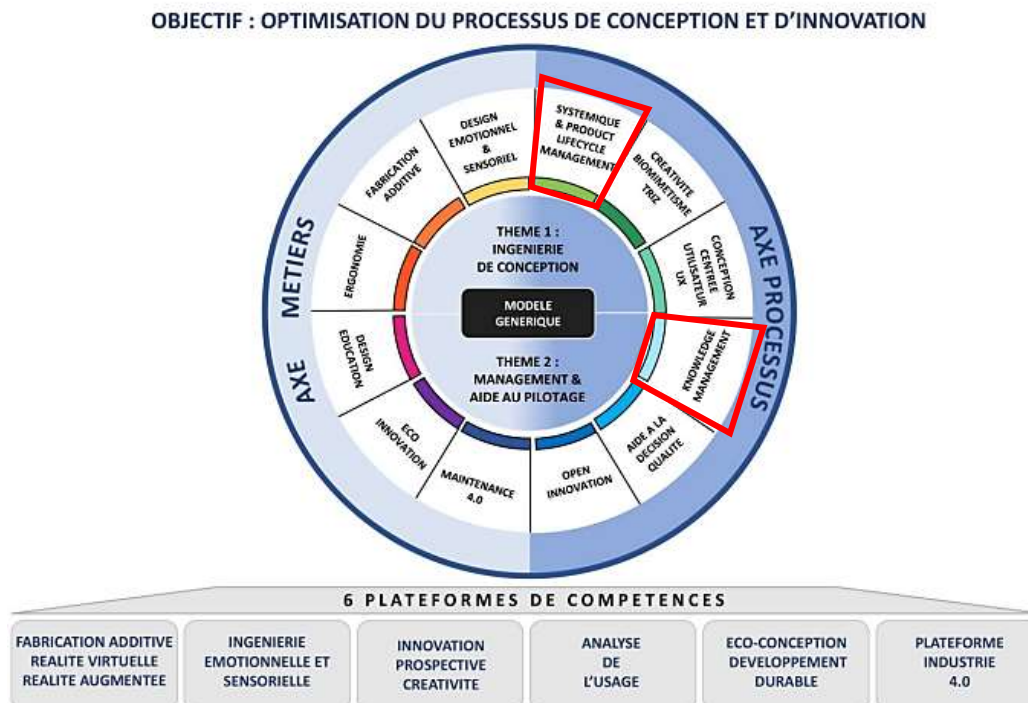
OBJECTIF : OPTIMISATION DU PROCESSUS DE CONCEPTION ET D'INNOVATION

AXE METIERS

AXE PROCESSUS

DESIGN EMOTIONNEL & SENSORIEL

SYSTEMIQUE & PRODUCT LIFECYCLE MANAGEMENT

CREATIVITE BIOMIMETISME TRIZ

CONCEPTION CENTREE UTILISATEUR UX

KNOWLEDGE MANAGEMENT

AIDE A LA DECISION QUALITE

OPEN INNOVATION

MAINTENANCE 4.0

ECO INNOVATION

DESIGN EDUCATION

ERGONOMIE

FABRICATION ADDITIVE

THEME 1 : INGENIERIE DE CONCEPTION

MODELE GENERIQUE

THEME 2 : MANAGEMENT & AIDE AU PILOTAGE

6 PLATEFORMES DE COMPETENCES

| FABRICATION ADDITIVE REALITE VIRTUELLE REALITE AUGMENTEE | INGENIERIE EMOTIONNELLE ET SENSORIELLE | INNOVATION PROSPECTIVE CREATIVITE | ANALYSE DE L'USAGE | ECO-CONCEPTION DEVELOPPEMENT DURABLE | PLATEFORME INDUSTRIE 4.0 |
|---|---|---|---|---|---|